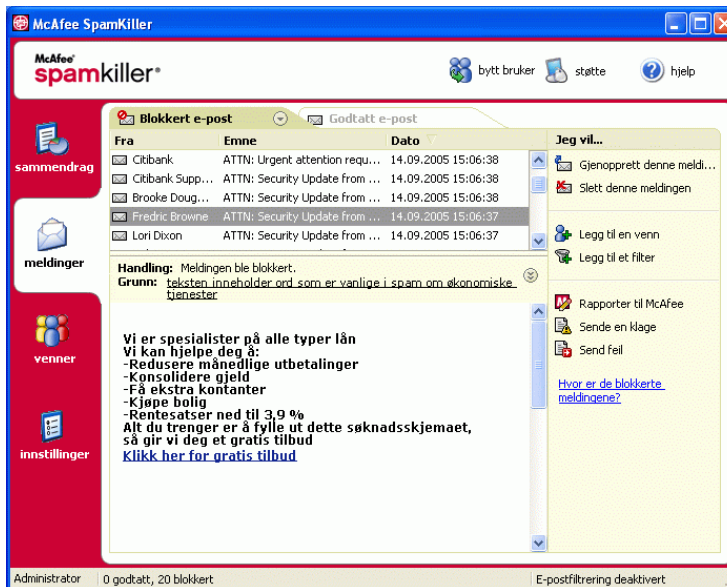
McAfee SpamKiller

McAfee spamkiller

bytt bruker støtte hjelp

sammendrag

meldinger

venner

innstillinger

Blokkert e-post Godtatt e-post

| Fra | Emne | Dato |
|---|---|---|
| Citibank | ATTN: Urgent attention requ... | 14.09.2005 15:06:38 |
| Citibank Supp... | ATTN: Security Update from ... | 14.09.2005 15:06:38 |
| Brooke Doug... | ATTN: Security Update from ... | 14.09.2005 15:06:38 |
| Fredric Browne | ATTN: Security Update from ... | 14.09.2005 15:06:37 |
| Lori Dixon | ATTN: Security Update from ... | 14.09.2005 15:06:37 |

Handling: Meldingen ble blokkert.
Grunn: teksten inneholder ord som er vanlige i spam om økonomiske tjenester

Vi er spesialister på alle typer lån
Vi kan hjelpe deg å:
-Redusere månedlige utbetalinger
-Konsolidere gjeld
-Få ekstra kontanter
-Kjøpe bolig
-Rentesatser ned til 3,9 %
Alt du trenger er å fylle ut dette søknadsskjemaet, så gir vi deg et gratis tilbud
Klikk her for gratis tilbud

Jeg vil...
Gjenopprett denne meldi...
Slett denne meldingen
Legg til en venn
Legg til et filter
Rapporter til McAfee
Sende en klage
Send feil
Hvor er de blokkerte meldingene?

Administrator | 0 godtatt, 20 blokkert | E-postfiltrering deaktivert